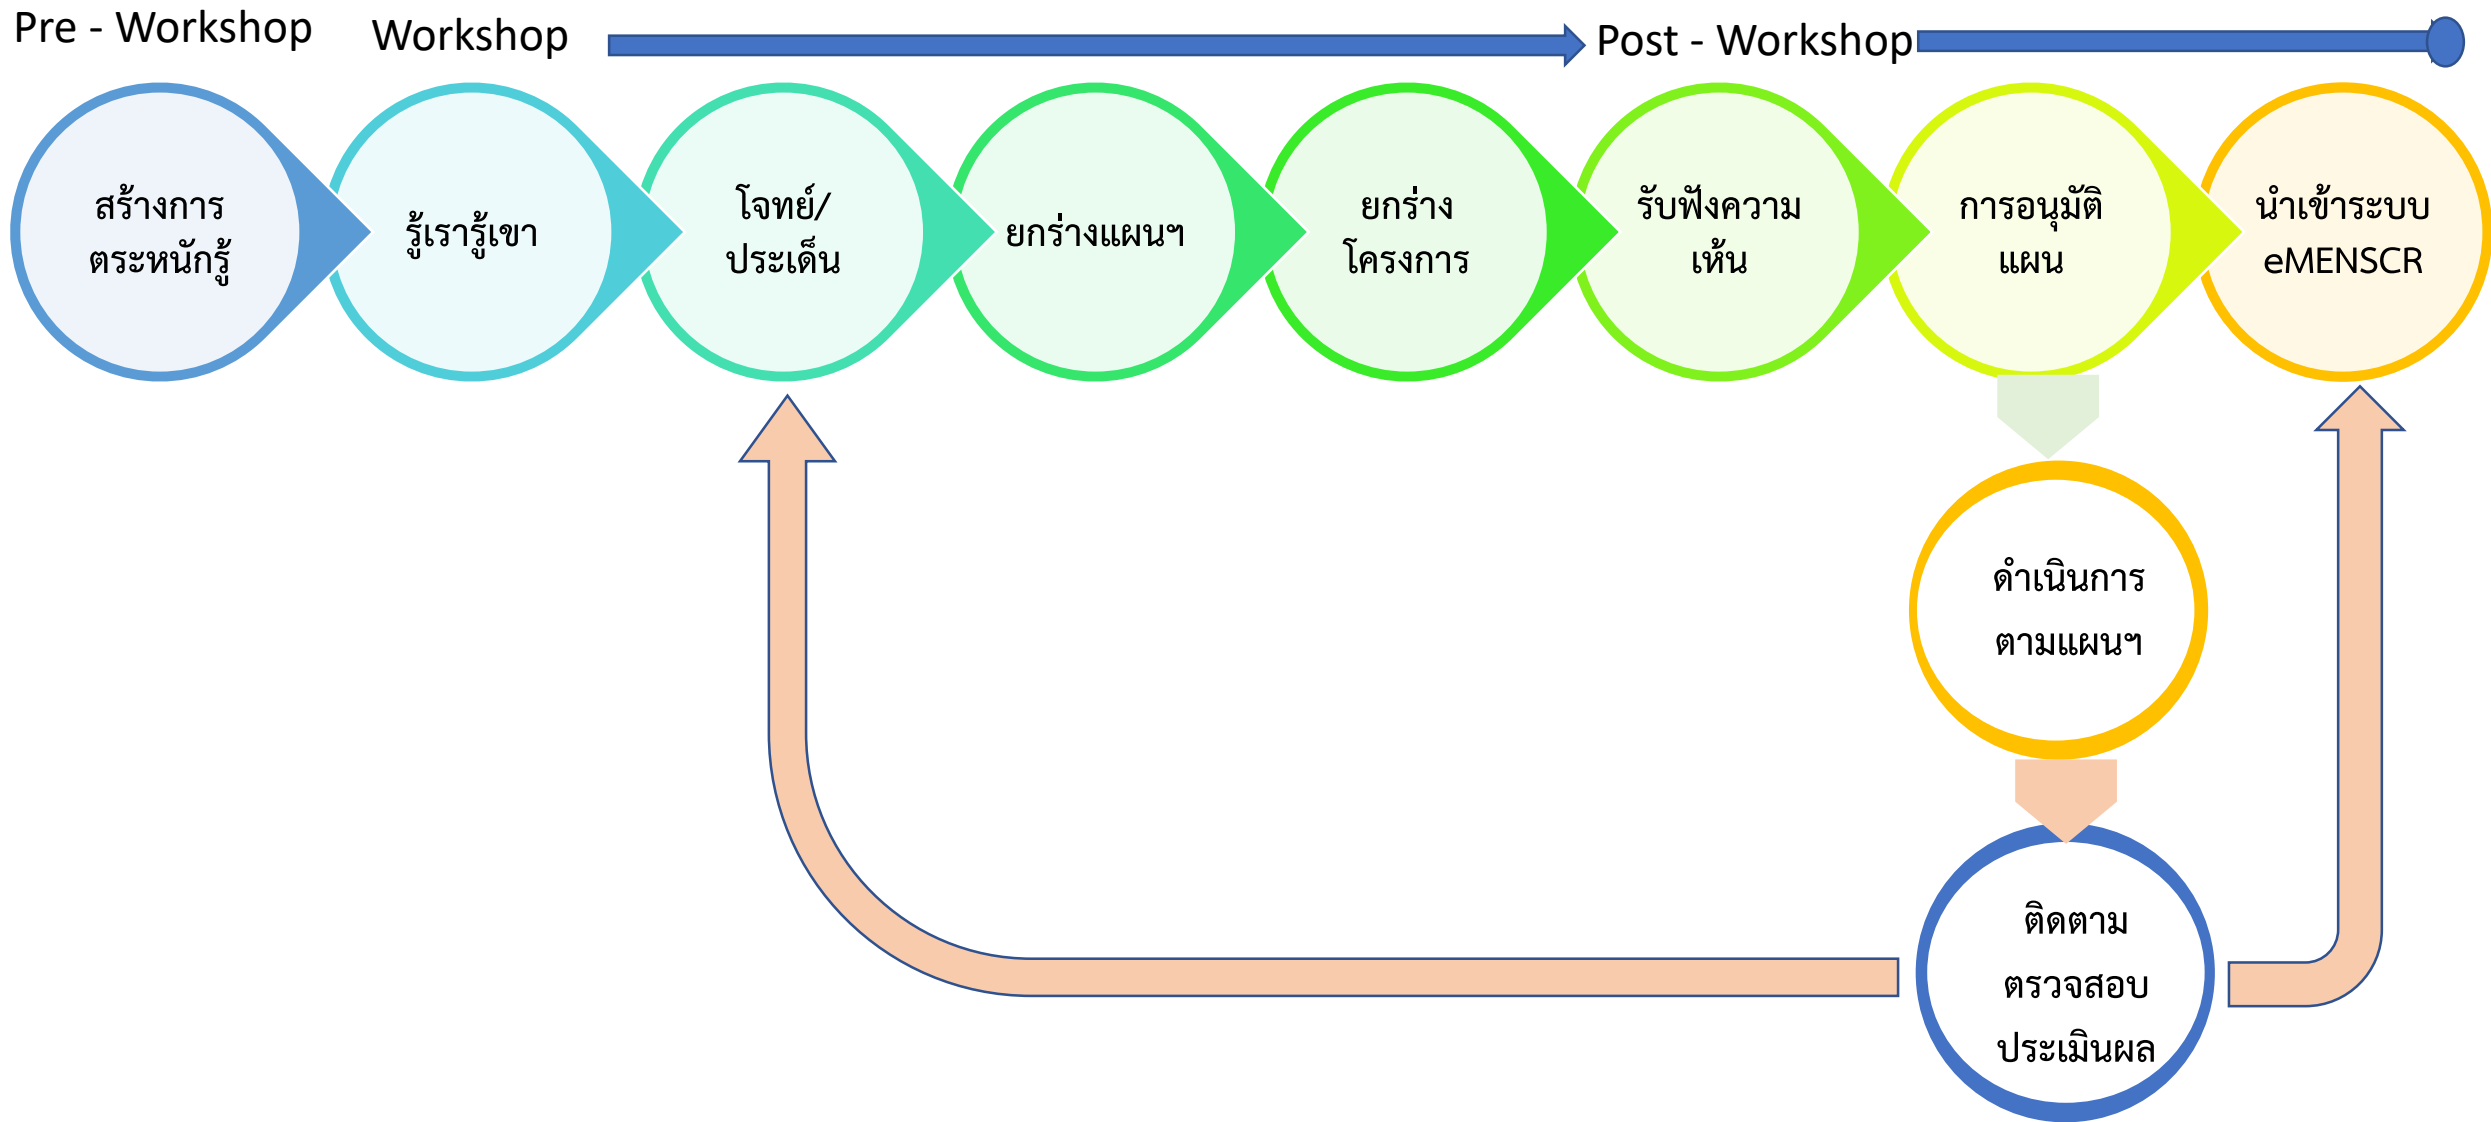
Pre - Workshop

Workshop

Post - Workshop

สร้างการ
ตระหนักรู้

รู้เรารู้เขา

โจทย์/
ประเด็น

ยกร่างแผนฯ

ยกร่าง
โครงการ

รับฟังความ
เห็น

การอนุมัติ
แผน

นำเข้าระบบ
eMENSCR

ดำเนินการ
ตามแผนฯ

ติดตาม
ตรวจสอบ
ประเมินผล